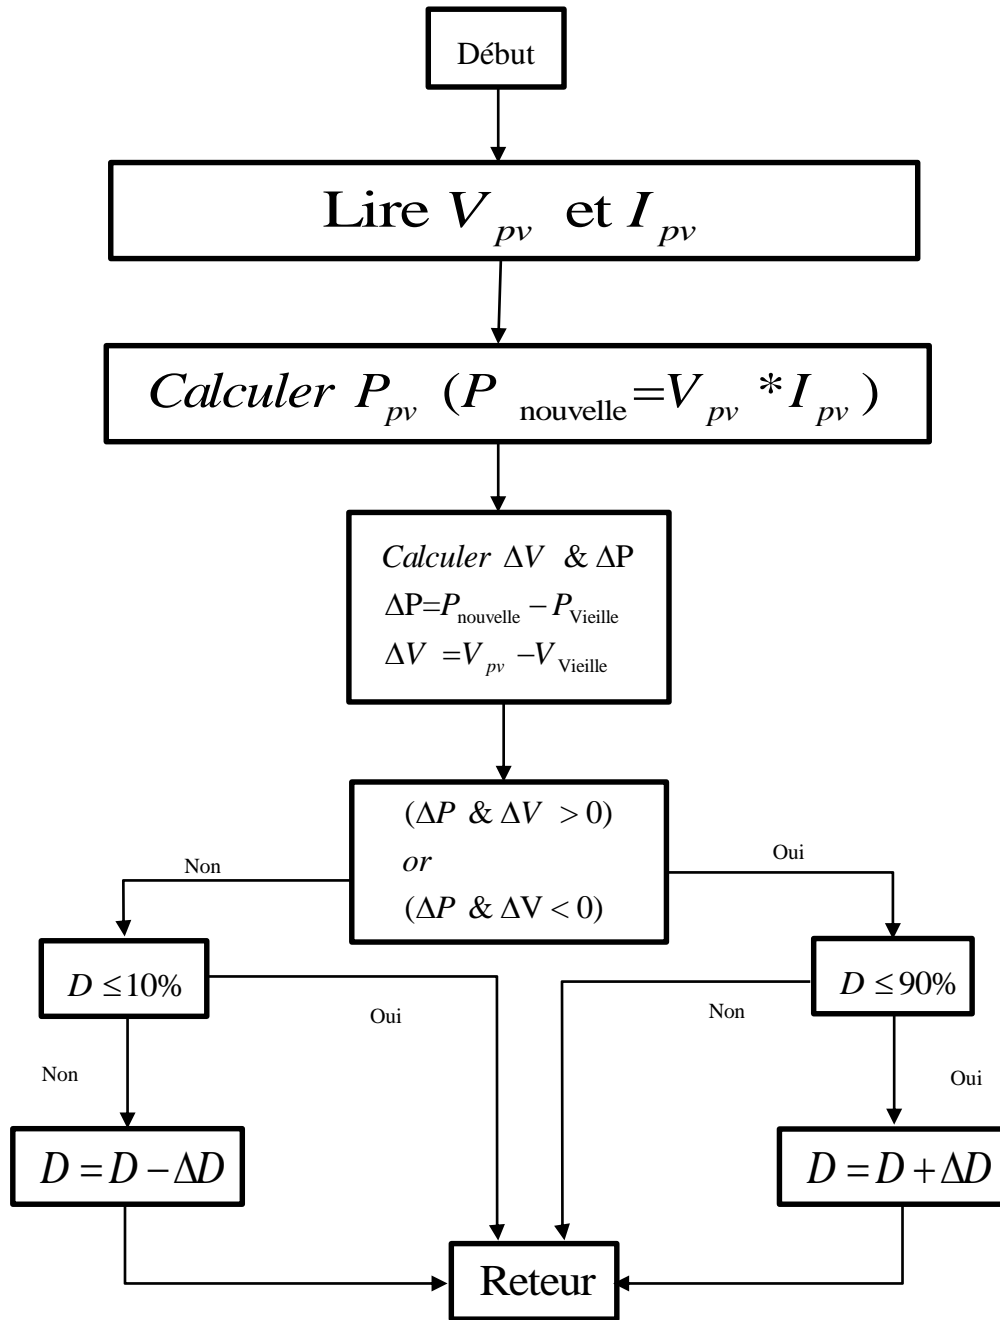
Début

Lire $V_{pv}$ et $I_{pv}$

$Calculer\ P_{pv}$ ($P_{\text{nouvelle}} = V_{pv} * I_{pv}$)

$Calculer\ \Delta V$ & $\Delta P$
$\Delta P = P_{\text{nouvelle}} - P_{\text{Vieille}}$
$\Delta V = V_{pv} - V_{\text{Vieille}}$

($\Delta P$ & $\Delta V > 0$)
$or$
($\Delta P$ & $\Delta V < 0$)

Non

Oui

$D \leq 10\%$

Oui

Non

$D = D - \Delta D$

$D \leq 90\%$

Non

Oui

$D = D + \Delta D$

Reteur